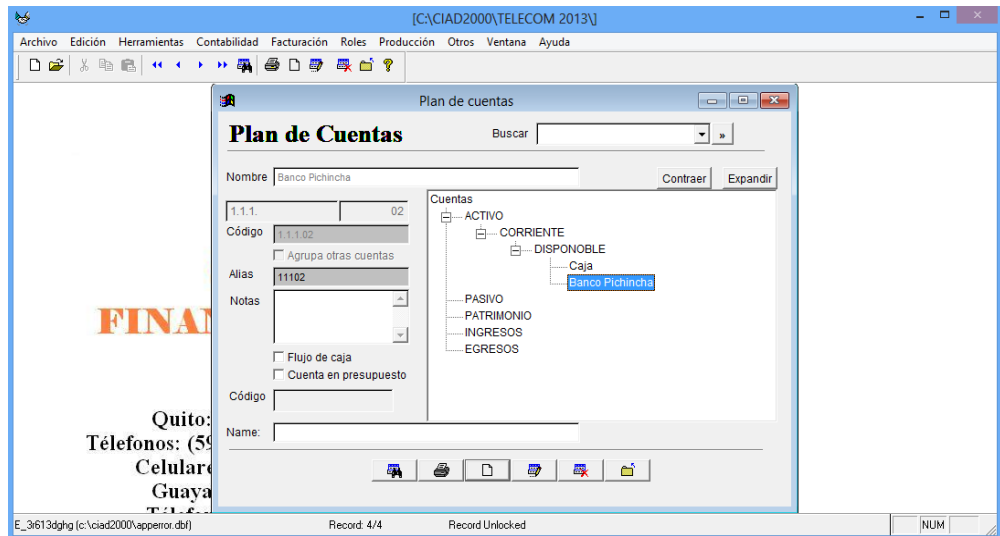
[C:\CIAD2000\TELECOM 2013\]

Archivo Edición Herramientas Contabilidad Facturación Roles Producción Otros Ventana Ayuda

Plan de cuentas

Plan de Cuentas

Buscar

Nombre Banco Pichincha

Contraer Expandir

1.1.1. 02

Código 1.1.1.02

Agrupa otras cuentas

Alias 11102

Notas

Flujo de caja

Cuenta en presupuesto

Código

Name:

Cuentas
ACTIVO
CORRIENTE
DISPONOBLE
Caja
Banco Pichincha
PASIVO
PATRIMONIO
INGRESOS
EGRESOS

FINAN

Quito:
Télefonos: (59
Celular
Guaya
Télef

E_3r613dghg (c:\ciad2000\apperror.dbf) Record: 4/4 Record Unlocked NUM